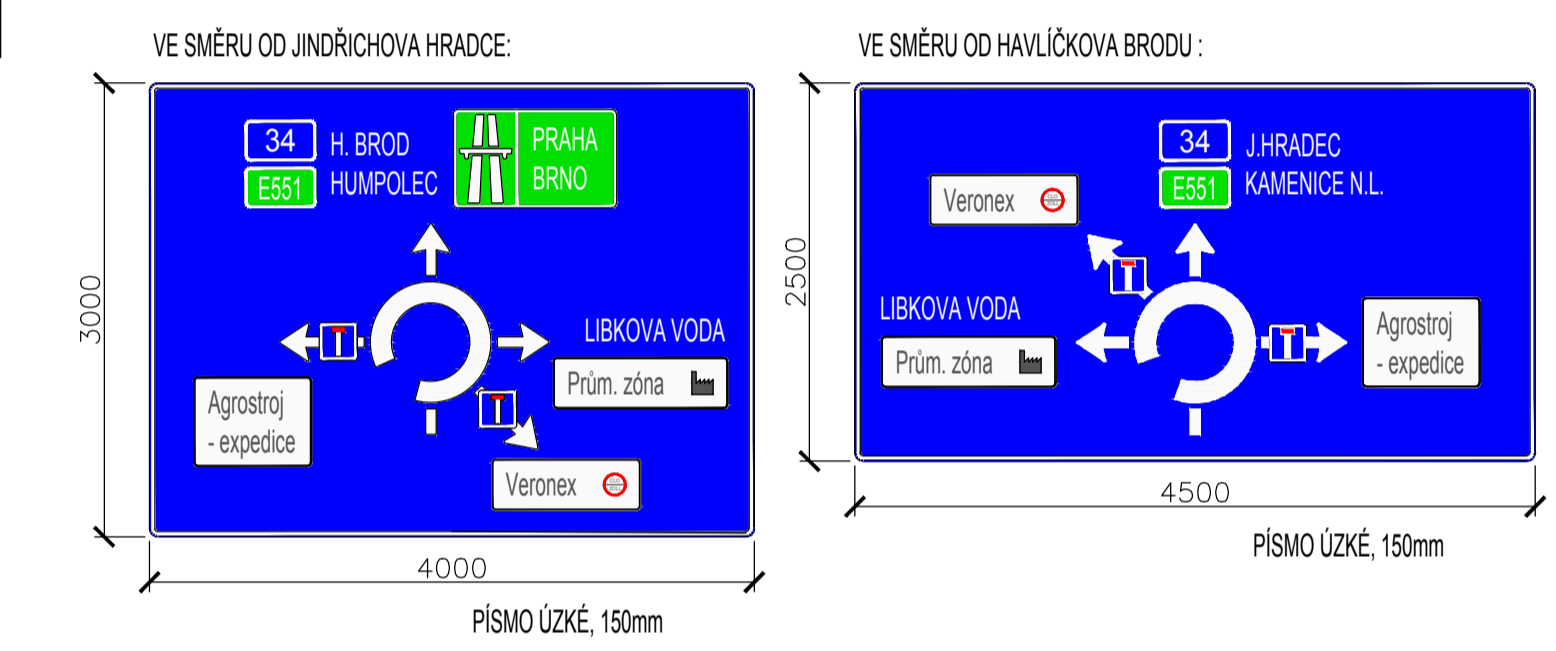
VE SMĚRU OD JINDŘICHOVA HRADCE:

34 H. BROD
E551 HUMPOLEC
PRAHA
BRNO

LIBKOVA VODA
Prům. zóna
Agrostroj
- expedice
Veronex

3000
4000

PÍSMO ÚZKÉ, 150mm

VE SMĚRU OD HAVLÍČKOVA BRODU :

34 J.HRADEC
E551 KAMENICE N.L.
Veronex
LIBKOVA VODA
Prům. zóna
Agrostroj
- expedice

2500
4500

PÍSMO ÚZKÉ, 150mm